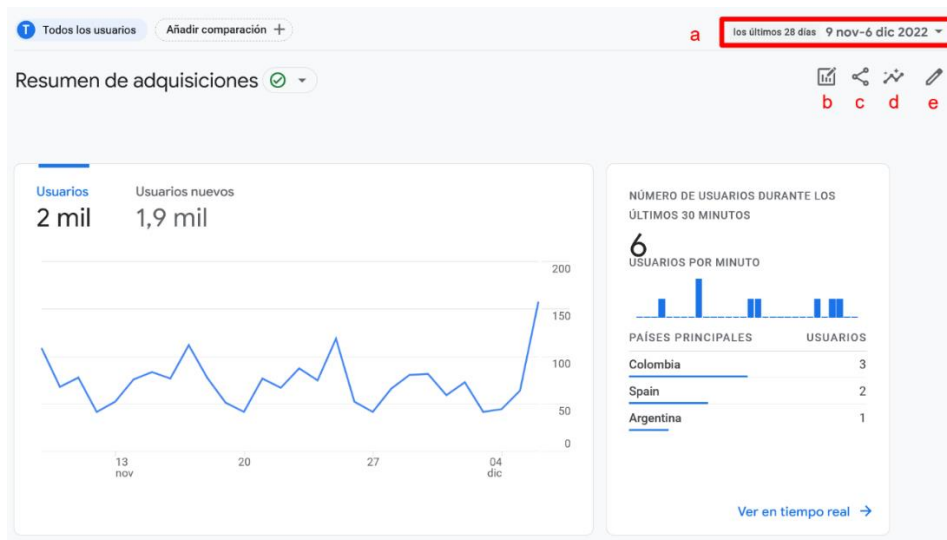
T Todos los usuarios | Añadir comparación +

a | los últimos 28 días 9 nov-6 dic 2022

Resumen de adquisiciones

b c d e

Usuarios
2 mil

Usuarios nuevos
1,9 mil

200
150
100
50
0

13 nov
20
27
04 dic

NÚMERO DE USUARIOS DURANTE LOS ÚLTIMOS 30 MINUTOS

6

USUARIOS POR MINUTO

| PAÍSES PRINCIPALES | USUARIOS |
|---|---|
| Colombia | 3 |
| Spain | 2 |
| Argentina | 1 |

Ver en tiempo real →